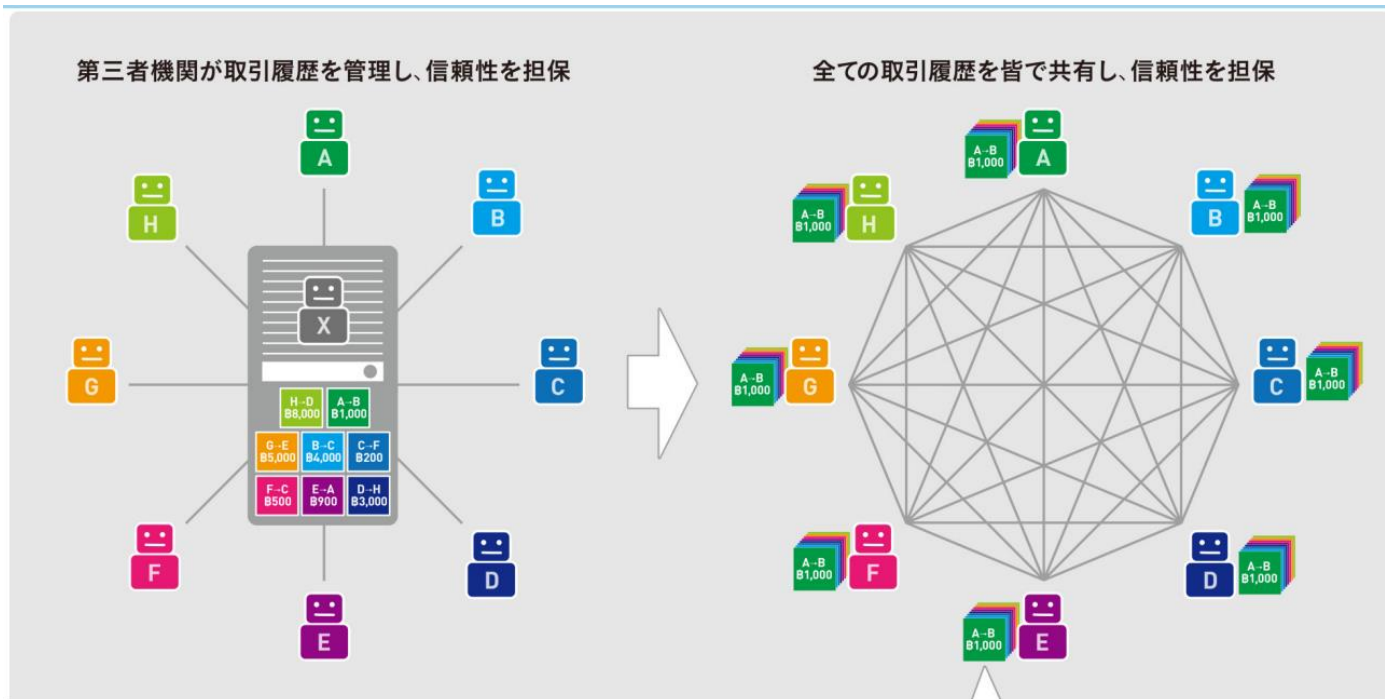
第三者機関が取引履歴を管理し、信頼性を担保

A
B
C
D
E
F
G
H

X

H→D
B8,000
A→B
B1,000
G→E
B5,000
B→C
B4,000
C→F
B200
F→C
B500
E→A
B900
D→H
B3,000

全ての取引履歴を皆で共有し、信頼性を担保

A→B
B1,000
A
B
A→B
B1,000
A→B
B1,000
H
A→B
B1,000
G
C
A→B
B1,000
A→B
B1,000
F
D
A→B
B1,000
A→B
B1,000
E